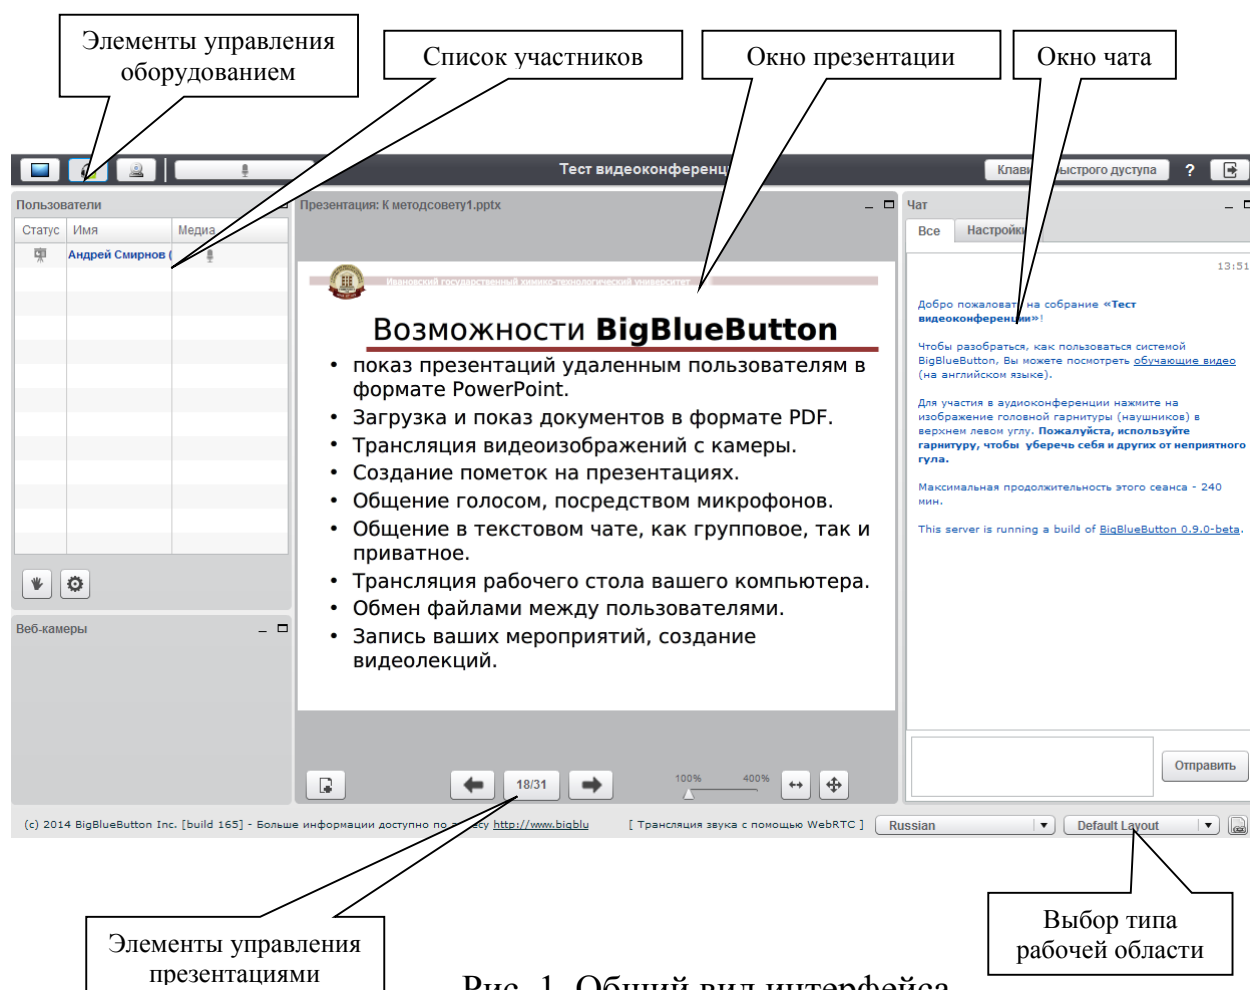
Элементы управления оборудованием

Список участников

Окно презентации

Окно чата

Тест видеоконференц

Клави ыстрого доступа

?

Пользователи

| Статус | Имя | Медиа |
|---|---|---|
| | Андрей Смирнов ( | |

Веб-камеры

Презентация: К методсовету1.pptx

Ивановский государственный химико-технологический университет

Возможности **BigBlueButton**

• показ презентаций удаленным пользователям в формате PowerPoint.
• Загрузка и показ документов в формате PDF.
• Трансляция видеоизображений с камеры.
• Создание пометок на презентациях.
• Общение голосом, посредством микрофонов.
• Общение в текстовом чате, как групповое, так и приватное.
• Трансляция рабочего стола вашего компьютера.
• Обмен файлами между пользователями.
• Запись ваших мероприятий, создание видеолекций.

18/31

100% 400%

Чат

Все Настройки

13:51

Добро пожаловат на собрание «Тест видеоконференции»!

Чтобы разобраться, как пользоваться системой BigBlueButton, Вы можете посмотреть обучающие видео (на английском языке).

Для участия в аудиоконференции нажмите на изображение головной гарнитуры (наушников) в верхнем левом углу. Пожалуйста, используйте гарнитуру, чтобы уберечь себя и других от неприятного гула.

Максимальная продолжительность этого сеанса - 240 мин.

This server is running a build of BigBlueButton 0.9.0-beta.

Отправить

(c) 2014 BigBlueButton Inc. [build 165] - Больше информации доступно по адресу http://www.bigblu

[ Трансляция звука с помощью WebRTC ]

Russian

Default Layout

Элементы управления презентациями

Выбор типа рабочей области

Рис. 1. Общий вид интерфейса